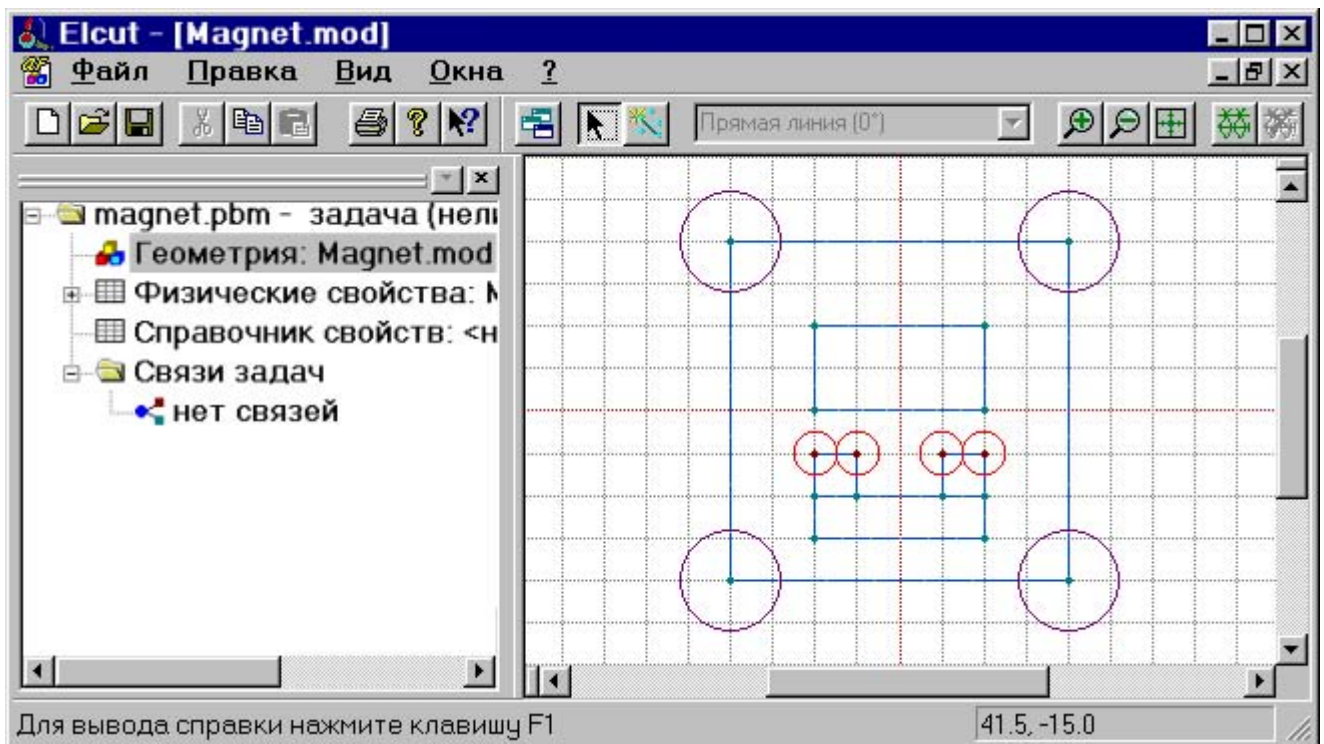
Elcut - [Magnet.mod]

Файл Правка Вид Окна ?

Прямая линия (0°)

magnet.pbm - задача (нел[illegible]
Геометрия: Magnet.mod
Физические свойства: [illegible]
Справочник свойств: <н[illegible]
Связи задач
нет связей

Для вывода справки нажмите клавишу F1

41.5, -15.0